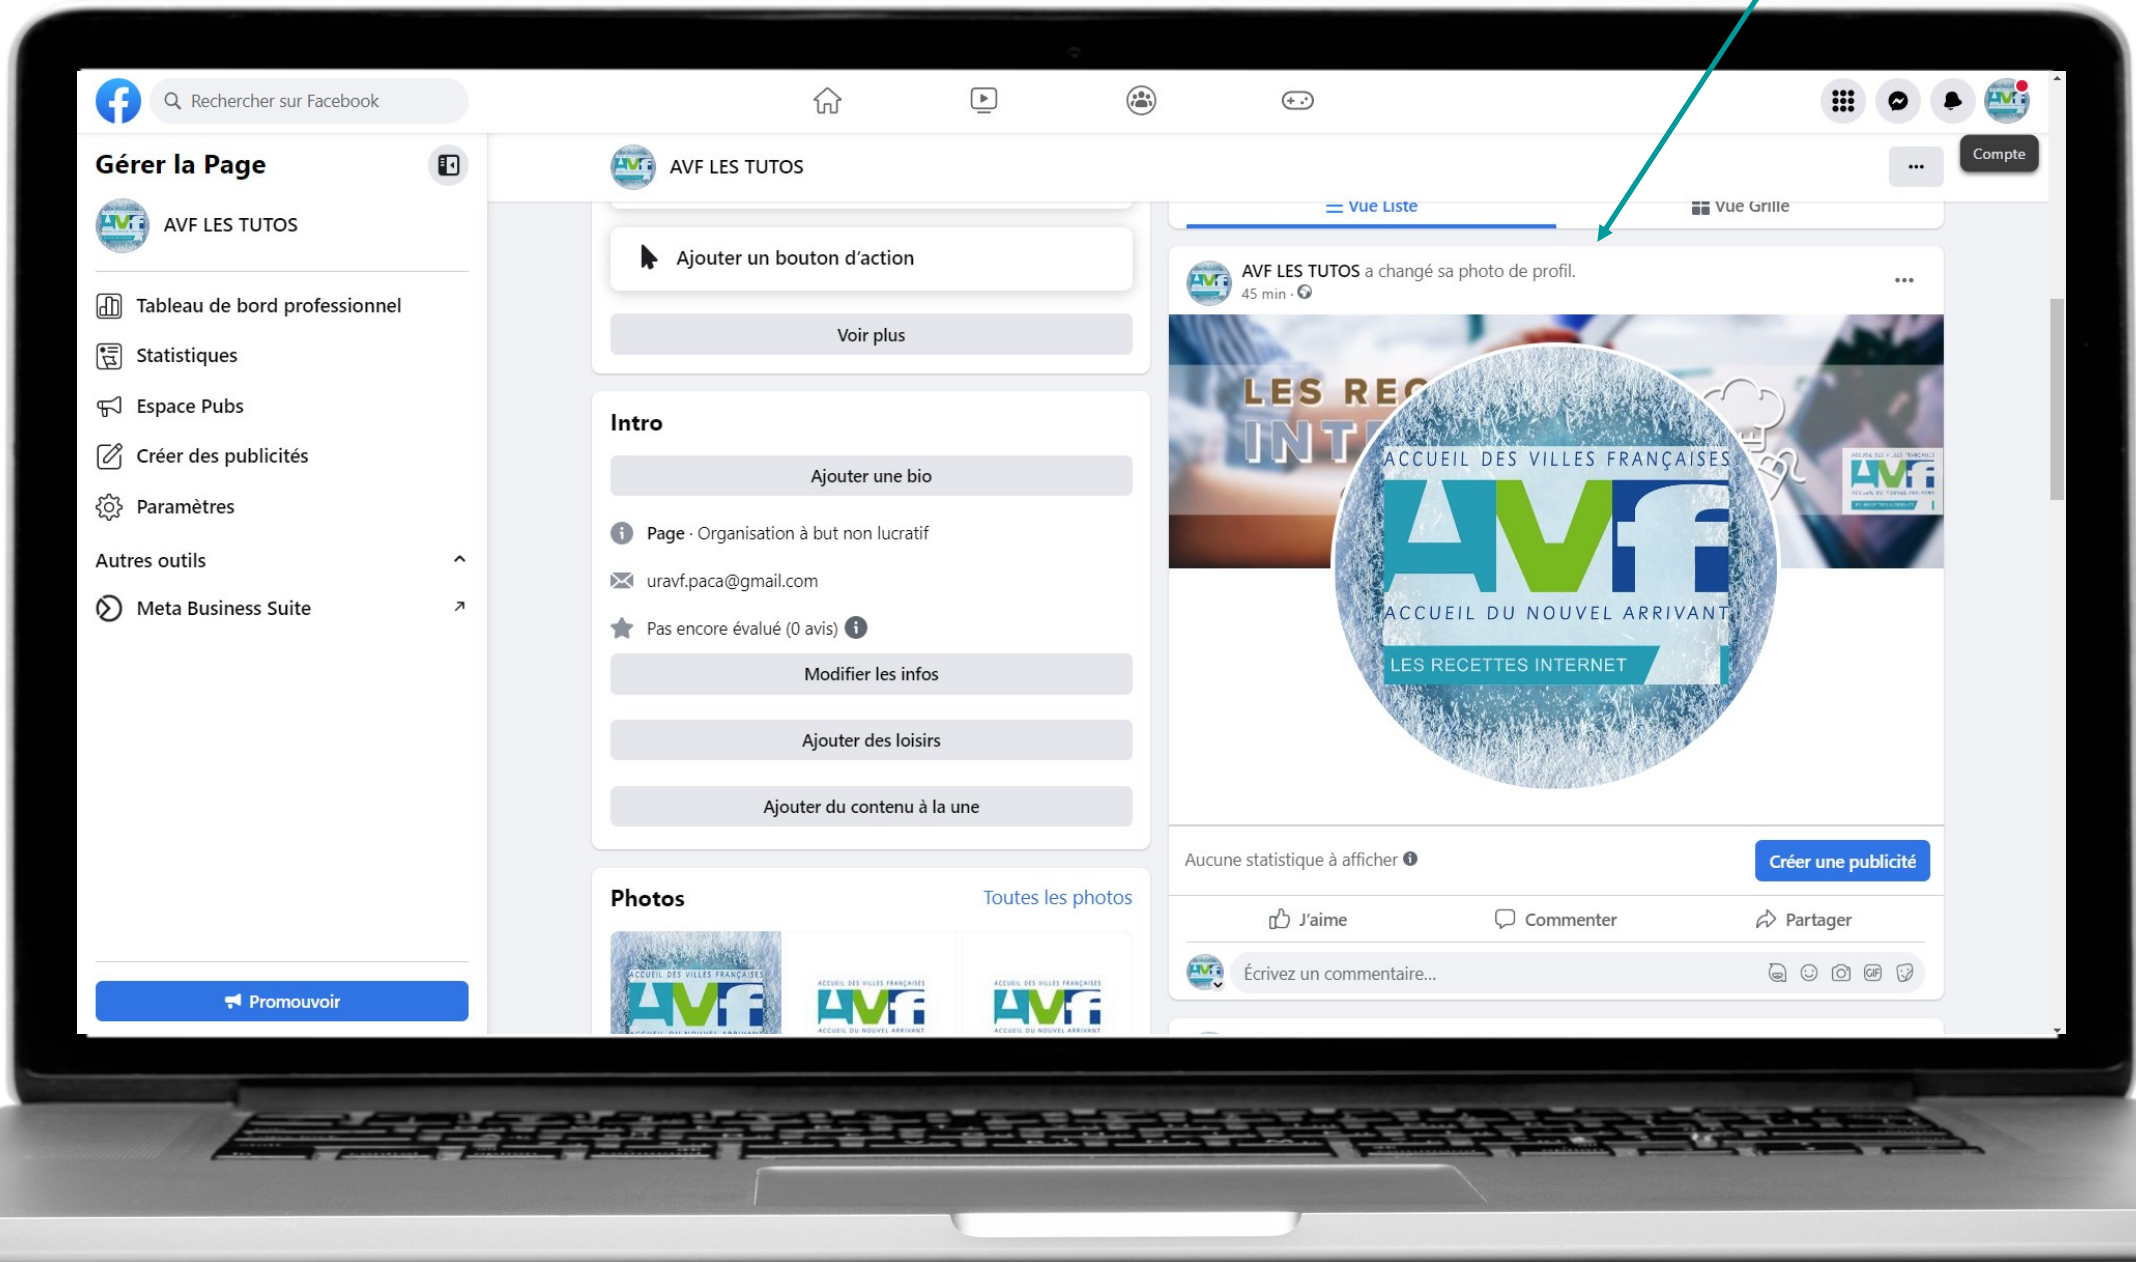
Rechercher sur Facebook

Compte

Gérer la Page

AVF LES TUTOS

Tableau de bord professionnel
Statistiques
Espace Pubs
Créer des publicités
Paramètres

Autres outils

Meta Business Suite

Promouvoir

AVF LES TUTOS

Ajouter un bouton d'action

Voir plus

Intro

Ajouter une bio

Page · Organisation à but non lucratif

uravf.paca@gmail.com

Pas encore évalué (0 avis)

Modifier les infos

Ajouter des loisirs

Ajouter du contenu à la une

Photos

Toutes les photos

Vue Liste

Vue Grille

AVF LES TUTOS a changé sa photo de profil.
45 min ·

LES REC
INT

ACCUEIL DES VILLES FRANÇAISES
AVf
ACCUEIL DU NOUVEL ARRIVANT
LES RECETTES INTERNET

Aucune statistique à afficher

Créer une publicité

J'aime
Commenter
Partager

Écrivez un commentaire...